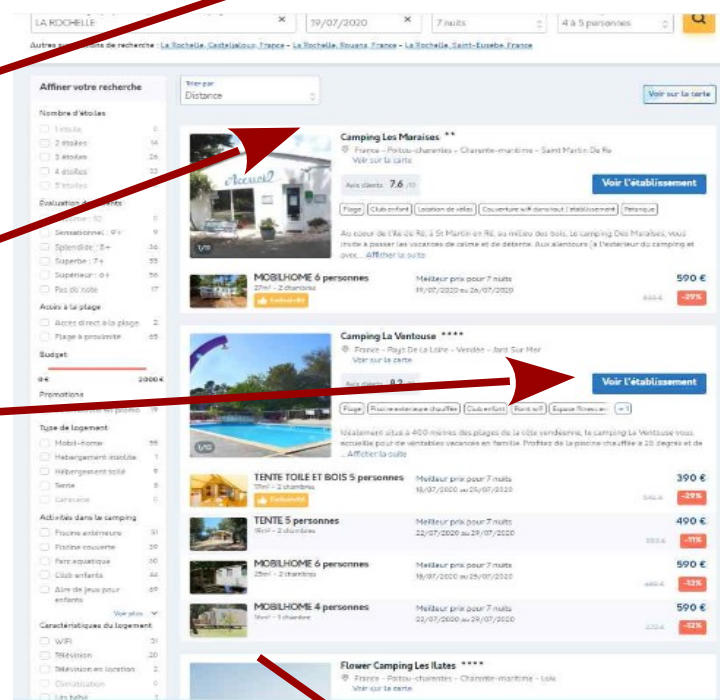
LA ROCHELLE × 19/07/2020 × 7 nuits 4 à 5 personnes

Autres suggestions de recherche : La Rochelle, Casteljaloux, France – La Rochelle, Rouans, France – La Rochelle, Saint-Eusebe, France

Affiner votre recherche

Nombre d'étoiles
1 étoile 0
2 étoiles 14
3 étoiles 26
4 étoiles 33
5 étoiles 9

Evaluation des clients
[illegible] : 10 0
Sensationnel : 9+ 9
Splendide : 8+ 36
Superbe : 7+ 55
Supérieur : 6+ 56
Pas de note 17

Accès à la plage
Accès direct à la plage 2
Plage à proximité 65

Budget
0 € 2000 €

Promotions
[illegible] promo 19

Type de logement
Mobil-home 56
Hébergement insolite 1
Hébergement toilé 9
Tente 6
Caravane 0

Activités dans le camping
Piscine extérieure 51
Piscine couverte 30
Parc aquatique 30
Club enfants 44
Aire de jeux pour enfants 49
Voir plus

Caractéristiques du logement
WIFI 31
Télévision 20
Télévision en location 2
Climatisation 0
Lit bébé 1

Trier par
Distance

Voir sur la carte

Camping Les Maraises **
France – Poitou-charentes – Charente-maritime – Saint Martin De Ré
Voir sur la carte
Avis clients 7.6 /10
Voir l'établissement
Plage Club enfant Location de vélos Couverture wifi dans tout l'établissement Pétanque
Au coeur de l'île de Ré, à St Martin en Ré, au milieu des bois, le camping Des Maraises, vous invite à passer les vacances de calme et de détente. Aux alentours [à l'extérieur du camping et avec... Afficher la suite
1/10
MOBILHOME 6 personnes
27m² – 2 chambres
Exclusivité
Meilleur prix pour 7 nuits
19/07/2020 au 26/07/2020
590 €
833 € -29%

Camping La Ventouse ****
France – Pays De La Loire – Vendée – Jard Sur Mer
Voir sur la carte
Avis clients 8.2 /10
Voir l'établissement
Plage Piscine extérieure chauffée Club enfant Point wifi Espace fitness en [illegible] +1
Idéalement situé à 400 mètres des plages de la côte vendéenne, le camping La Ventouse vous accueille pour de véritables vacances en famille. Profitez de la piscine chauffée à 28 degrés et de ... Afficher la suite
1/10
TENTE TOILE ET BOIS 5 personnes
17m² – 2 chambres
Exclusivité
Meilleur prix pour 7 nuits
18/07/2020 au 25/07/2020
390 €
548 € -29%
TENTE 5 personnes
16m² – 2 chambres
Meilleur prix pour 7 nuits
22/07/2020 au 29/07/2020
490 €
553 € -11%
MOBILHOME 6 personnes
25m² – 2 chambres
Meilleur prix pour 7 nuits
18/07/2020 au 25/07/2020
590 €
869 € -32%
MOBILHOME 4 personnes
16m² – 1 chambre
Meilleur prix pour 7 nuits
22/07/2020 au 29/07/2020
590 €
870 € -32%

Flower Camping Les Ilates ****
France – Poitou-charentes – Charente-maritime – Loix
Voir sur la carte